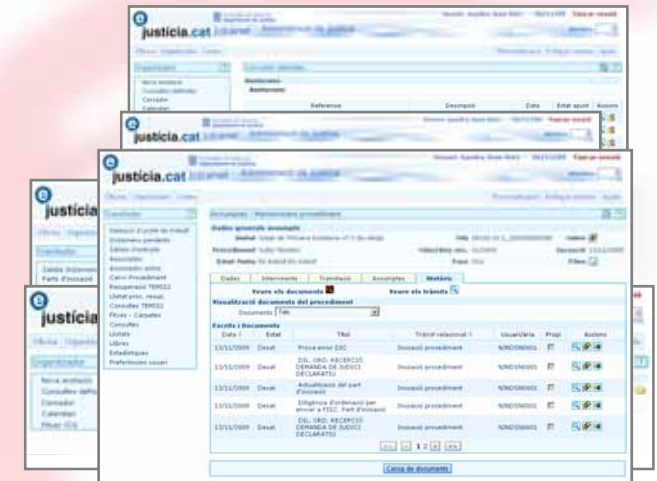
justicia.cat

justicia.cat

justicia.cat

justicia

justicia

Visualització documents del procediment

Documents Tots

Escrits i Documents

| Data | Estat | Títol | Tràmit relacionat | Usuari/ària | Propi | Accions |
|---|---|---|---|---|---|---|
| 13/11/2009 | Desat | Prova error DIC | Incoació procediment | NJNDSN0001 | | |
| 13/11/2009 | Desat | DIL. ORD. RECEPCIÓ DEMANDA DE JUDICI DECLARATIU | Incoació procediment | NJNDSN0001 | | |
| 13/11/2009 | Desat | Actualització del part d'incoació | Incoació procediment | NJNDSN0001 | | |
| 13/11/2009 | Desat | Diligència d'ordenació per enviar a FIOC. Part d'incoació | Incoació procediment | NJNDSN0001 | | |
| 13/11/2009 | Desat | DIL. ORD. RECEPCIÓ DEMANDA DE JUDICI DECLARATIU | Incoació procediment | NJNDSN0001 | | |

Cerca de documents

Veure els documents

Veure els tràmits

Dades | Intervinents | Trameses | Assumptes | Històric

Organitzador

Nova avaluació

Consultes definides

Consultes

Llistats

Llibres

Estadístiques

Preferències usuari

Calendari

Fitxes - Carpetes

Dades generals assumpte

Referència

Descripció

Data

Accions